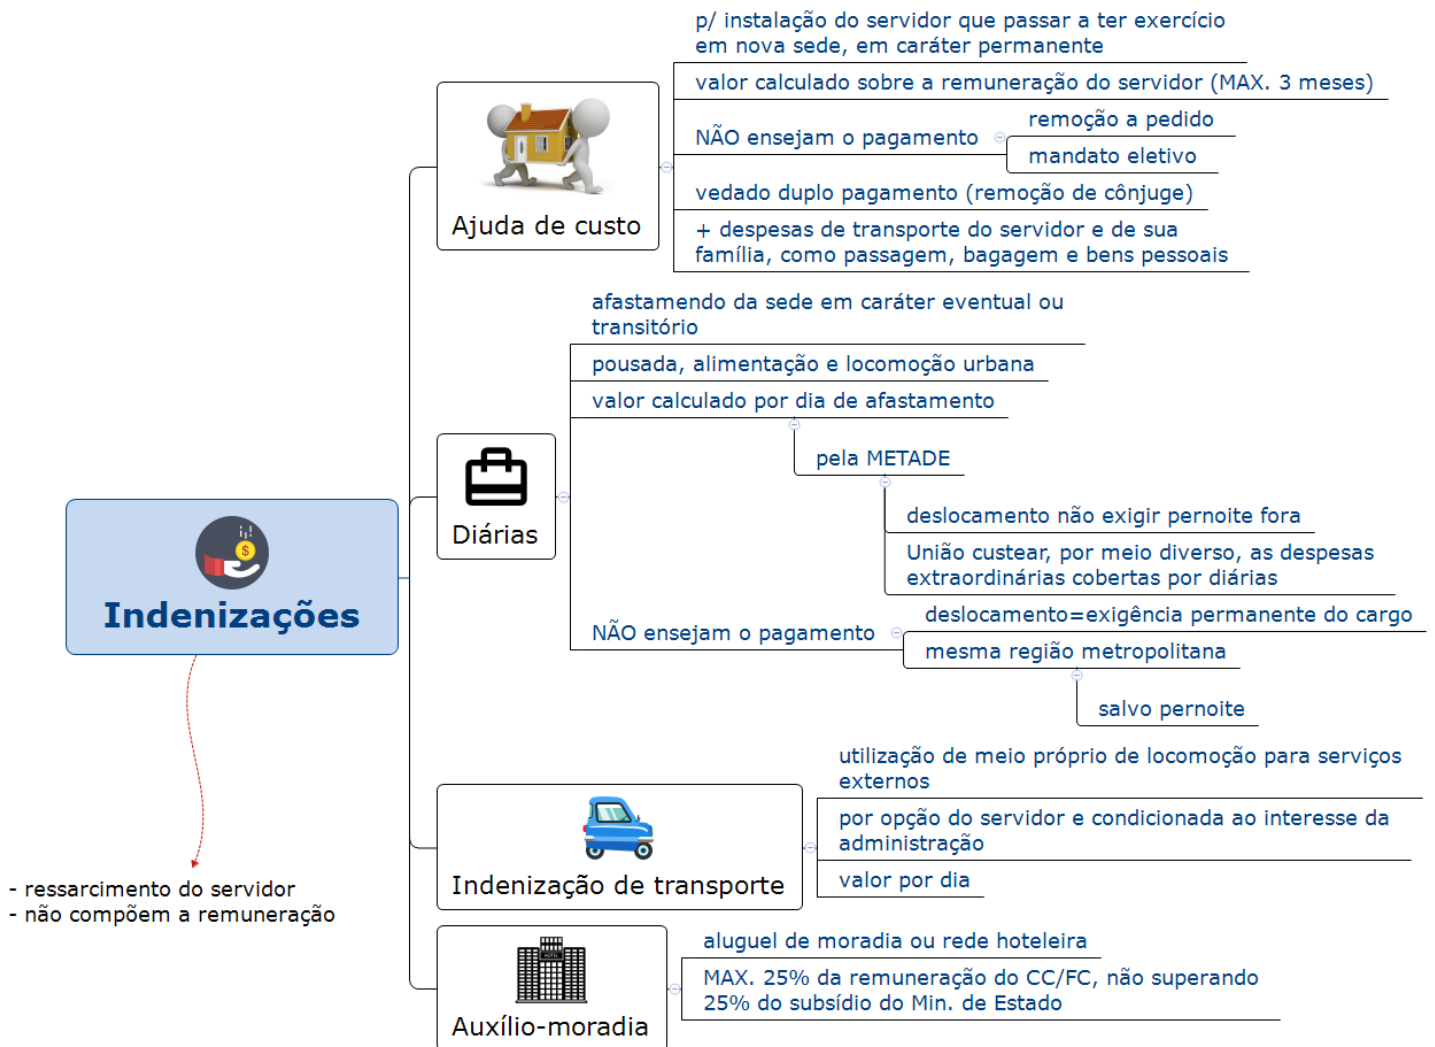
Indenizações

- ressarcimento do servidor
- não compõem a remuneração

Ajuda de custo

p/ instalação do servidor que passar a ter exercício em nova sede, em caráter permanente

valor calculado sobre a remuneração do servidor (MAX. 3 meses)

NÃO ensejam o pagamento

remoção a pedido

mandato eletivo

vedado duplo pagamento (remoção de cônjuge)

+ despesas de transporte do servidor e de sua família, como passagem, bagagem e bens pessoais

Diárias

afastamendo da sede em caráter eventual ou transitório

pousada, alimentação e locomoção urbana

valor calculado por dia de afastamento

pela METADE

deslocamento não exigir pernoite fora

União custear, por meio diverso, as despesas extraordinárias cobertas por diárias

NÃO ensejam o pagamento

deslocamento=exigência permanente do cargo

mesma região metropolitana

salvo pernoite

Indenização de transporte

utilização de meio próprio de locomoção para serviços externos

por opção do servidor e condicionada ao interesse da administração

valor por dia

Auxílio-moradia

aluguel de moradia ou rede hoteleira

MAX. 25% da remuneração do CC/FC, não superando 25% do subsídio do Min. de Estado